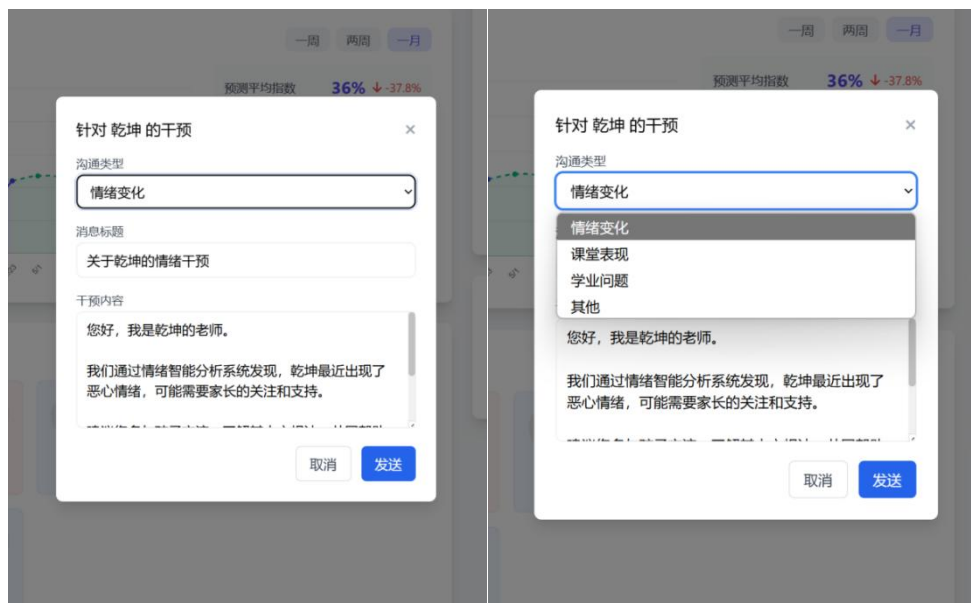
一周 两周 一月

预测平均指数 36% ↓ -37.8%

针对 乾坤 的干预 ×

沟通类型

情绪变化

消息标题

关于乾坤的情绪干预

干预内容

您好，我是乾坤的老师。

我们通过情绪智能分析系统发现，乾坤最近出现了恶心情绪，可能需要家长的关注和支持。

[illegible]

取消 发送

一周 两周 一月

预测平均指数 36% ↓ -37.8%

针对 乾坤 的干预 ×

沟通类型

情绪变化

情绪变化
课堂表现
学业问题
其他

您好，我是乾坤的老师。

我们通过情绪智能分析系统发现，乾坤最近出现了恶心情绪，可能需要家长的关注和支持。

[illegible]

取消 发送